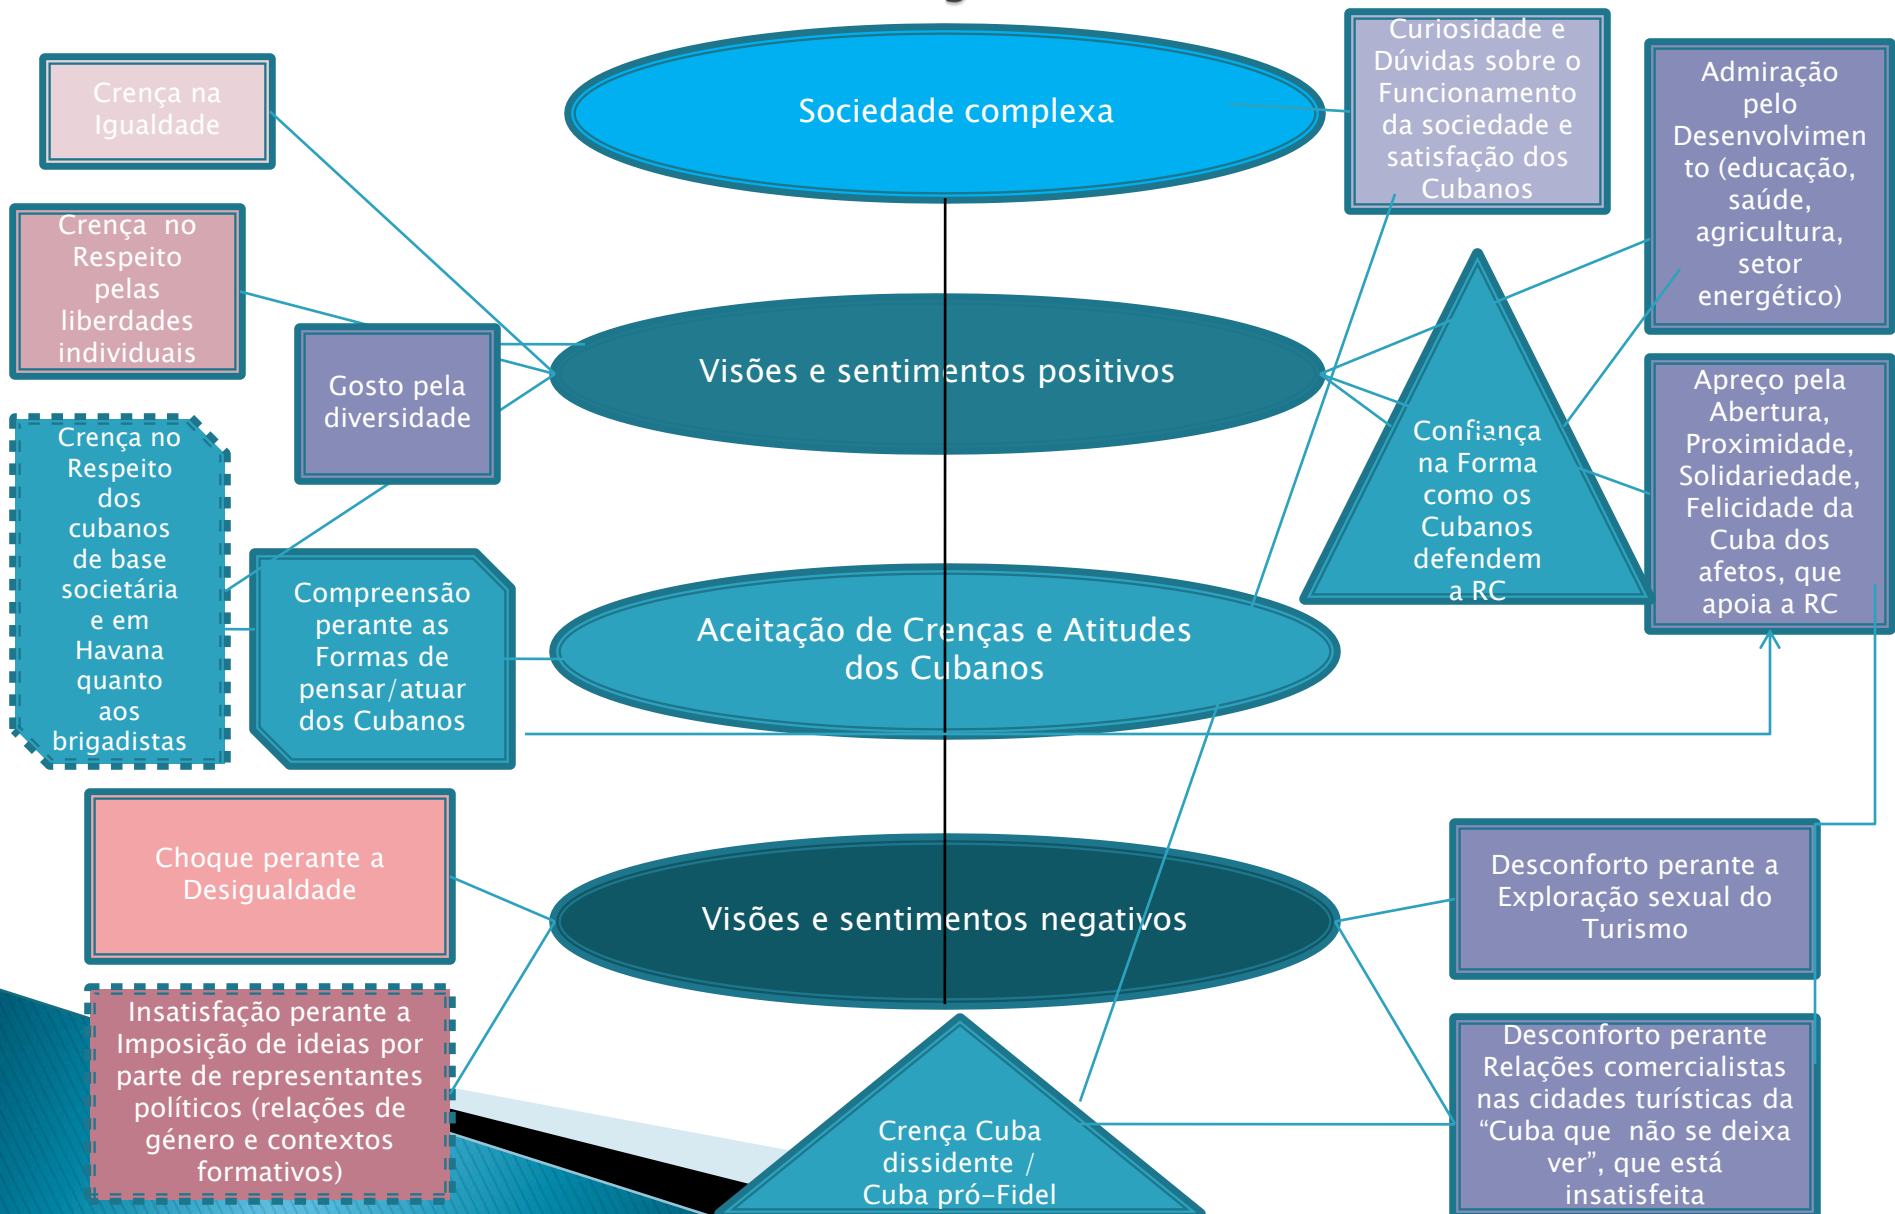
Crença na Igualdade

Crença no Respeito pelas liberdades individuais

Crença no Respeito dos cubanos de base societária e em Havana quanto aos brigadistas

Gosto pela diversidade

Compreensão perante as Formas de pensar/atuar dos Cubanos

Choque perante a Desigualdade

Insatisfação perante a Imposição de ideias por parte de representantes políticos (relações de género e contextos formativos)

Sociedade complexa

Visões e sentimentos positivos

Aceitação de Crenças e Atitudes dos Cubanos

Visões e sentimentos negativos

Crença Cuba dissidente / Cuba pró-Fidel

Curiosidade e Dúvidas sobre o Funcionamento da sociedade e satisfação dos Cubanos

Confiança na Forma como os Cubanos defendem a RC

Admiração pelo Desenvolvimento (educação, saúde, agricultura, setor energético)

Apreço pela Abertura, Proximidade, Solidariedade, Felicidade da Cuba dos afetos, que apoia a RC

Desconforto perante a Exploração sexual do Turismo

Desconforto perante Relações comercialistas nas cidades turísticas da "Cuba que não se deixa ver", que está insatisfeita